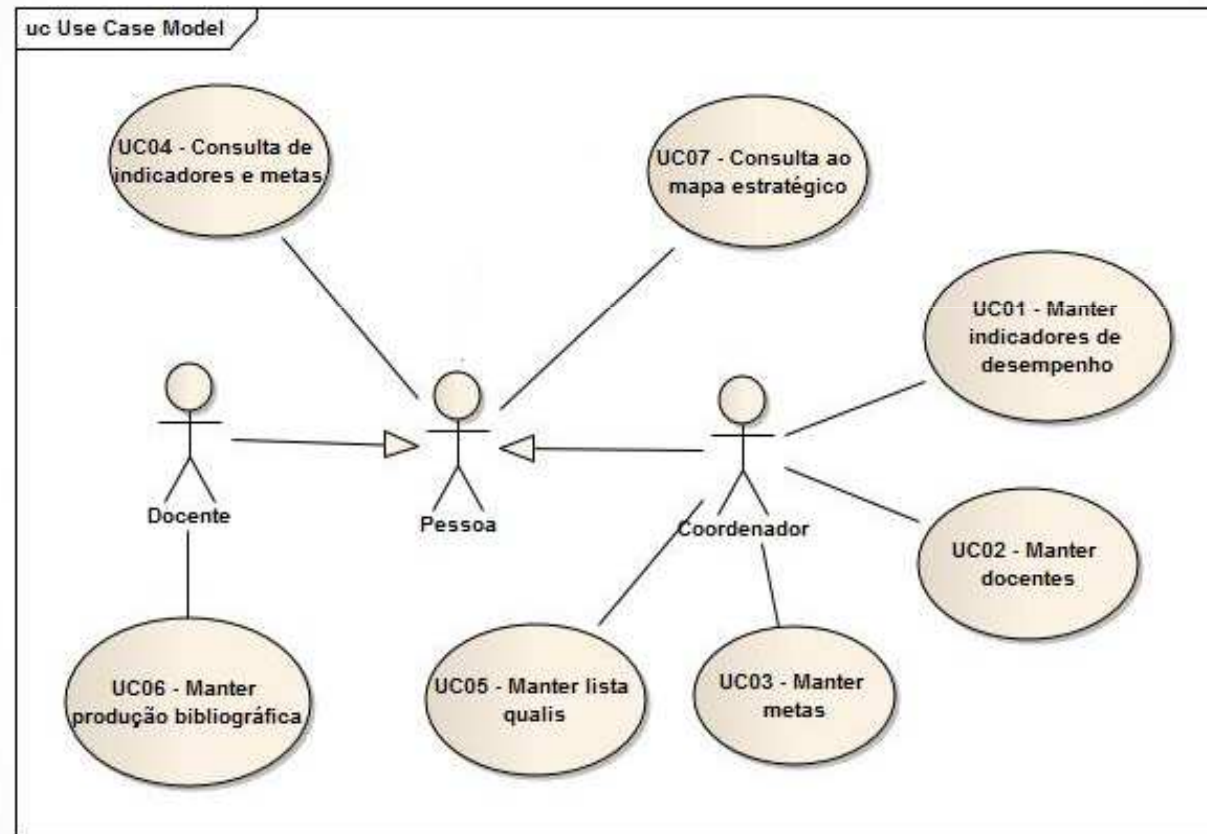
uc Use Case Model

UC04 - Consulta de indicadores e metas

UC07 - Consulta ao mapa estratégico

UC01 - Manter indicadores de desempenho

Docente

Pessoa

Coordenador

UC02 - Manter docentes

UC06 - Manter produção bibliográfica

UC05 - Manter lista qualis

UC03 - Manter metas